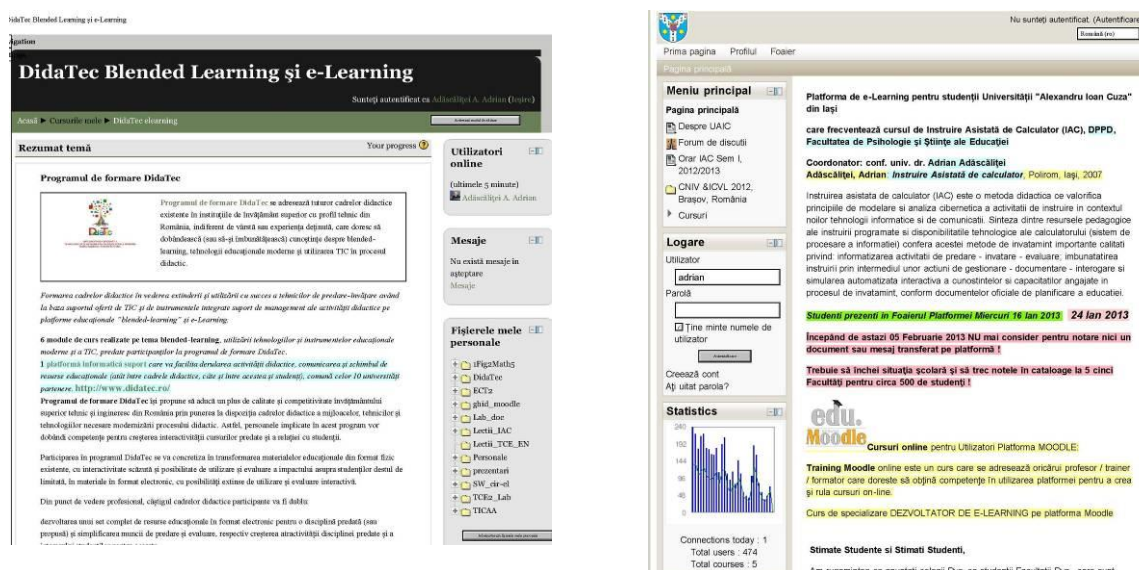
DidaTec Blended Learning şi e-Learning

igation

DidaTec Blended Learning şi e-Learning

Sunteţi autentificat ca Adăscăliţei A. Adrian (Ieşire)

Acasă ► Cursurile mele ► DidaTec elearning

Rezumat temă

Your progress

Programul de formare DidaTec

Programul de formare DidaTec se adresează tuturor cadrelor didactice existente în instituţiile de învăţământ superior cu profil tehnic din România, indiferent de vârstă sau experienţa deţinută, care doresc să dobândească (sau să-şi îmbunătăţească) cunoştinţe despre blended-learning, tehnologii educaţionale moderne şi utilizarea TIC în procesul didactic.

Formarea cadrelor didactice în vederea extinderii şi utilizării cu succes a tehnicilor de predare-învăţare având la baza suportul oferit de TIC şi de instrumentele integrate suport de management ale activităţii didactice pe platforme educaţionale "blended-learning" şi e-Learning.

6 module de curs realizate pe tema blended-learning, utilizării tehnologiilor şi instrumentelor educaţionale moderne şi a TIC, predate participanţilor la programul de formare DidaTec.

1 platformă informatică suport care va facilita derularea activităţii didactice, comunicarea şi schimbul de resurse educaţionale (atât între cadrele didactice, cât şi între acestea şi studenţi), comună celor 10 universităţi partenere. http://www.didatec.ro/

Programul de formare DidaTec îşi propune să adaucă un plus de calitate şi competitivitate învăţământului superior tehnic şi ingineresc din România prin punerea la dispoziţia cadrelor didactice a mijloacelor, tehnicilor şi tehnologiilor necesare modernizării procesului didactic. Astfel, persoanele implicate în acest program vor dobândi competenţe pentru creşterea interactivităţii cursurilor predate şi a relaţiei cu studenţii.

Participarea în programul DidaTec se va concretiza în transformarea materialelor educaţionale din format fizic existente, cu interactivitate scăzută şi posibilitate de utilizare şi evaluare a impactului asupra studenţilor destul de limitată, în materiale în format electronic, cu posibilităţi extinse de utilizare şi evaluare interactivă.

Din punct de vedere profesional, câştigul cadrelor didactice participante va fi dublu:

dezvoltarea unui set complet de resurse educaţionale în format electronic pentru o disciplină predată (sau propusă) şi simplificarea muncii de predare şi evaluare, respectiv creşterea atractivităţii disciplinei predate şi a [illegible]

Utilizatori online
(ultimele 5 minute)
Adăscăliţei A. Adrian

Mesaje
Nu există mesaje în aşteptare
Mesaje

Fişierele mele personale
iFigaMath5
DidaTec
ECT2
ghid_moodle
Lab_doe
Lectii_IAC
Lectii_TCE_EN
Personale
prezentari
SW_cir-el
TCE2_Lab
TICAA

Nu sunteţi autentificat. (Autentificare
Română (ro)

Prima pagina Profilul Foaier
Pagina principală

Meniu principal
Pagina principală
Despre UAIC
Forum de discutii
Orar IAC Sem I, 2012/2013
CNIV &ICVL 2012, Braşov, România
Cursuri

Logare
Utilizator
adrian
Parolă
Ţine minte numele de utilizator
Autentificare
Creează cont
Aţi uitat parola?

Statistics
240
192
144
96
48
0
Connections today : 1
Total users : 474
Total courses : 5

Platforma de e-Learning pentru studenţii Universităţii "Alexandru Ioan Cuza" din Iaşi

care frecventează cursul de Instruire Asistată de Calculator (IAC), DPPD, Facultatea de Psihologie şi Ştiinţe ale Educaţiei

Coordonator: conf. univ. dr. Adrian Adăscăliţei
Adăscăliţei, Adrian: Instruire Asistată de calculator, Polirom, Iaşi, 2007

Instruirea asistata de calculator (IAC) este o metoda didactica ce valorifica principiile de modelare si analiza cibernetica a activitatii de instruire in contextul noilor tehnologii informatice si de comunicatii. Sinteza dintre resursele pedagogice ale instruirii programate si disponibilitatile tehnologice ale calculatorului (sistem de procesare a informatiei) confera acestei metode de invatamint importante calitati privind: informatizarea activitatii de predare - invatare - evaluare; imbunatatirea instruirii prin intermediul unor actiuni de gestionare - documentare - interogare si simularea automatizata interactiva a cunostintelor si capacitatilor angajate in procesul de invatamint, conform documentelor oficiale de planificare a educatiei.

Studenti prezenti in Foaierul Platformei Miercuri 16 Ian 2013 24 Ian 2013

Începând de astazi 05 Februarie 2013 NU mai consider pentru notare nici un document sau mesaj transferat pe platformă !

Trebuie să închei situaţia şcolară şi să trec notele în cataloage la 5 cinci Facultăţi pentru circa 500 de studenţi !

edu. Moodle Cursuri online pentru Utilizatori Platforma MOODLE:

Training Moodle online este un curs care se adresează oricărui profesor / trainer / formator care doreste să obţină competenţe în utilizarea platformei pentru a crea şi rula cursuri on-line.

Curs de specializare DEZVOLTATOR DE E-LEARNING pe platforma Moodle

Stimate Studente si Stimati Studenti,

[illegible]